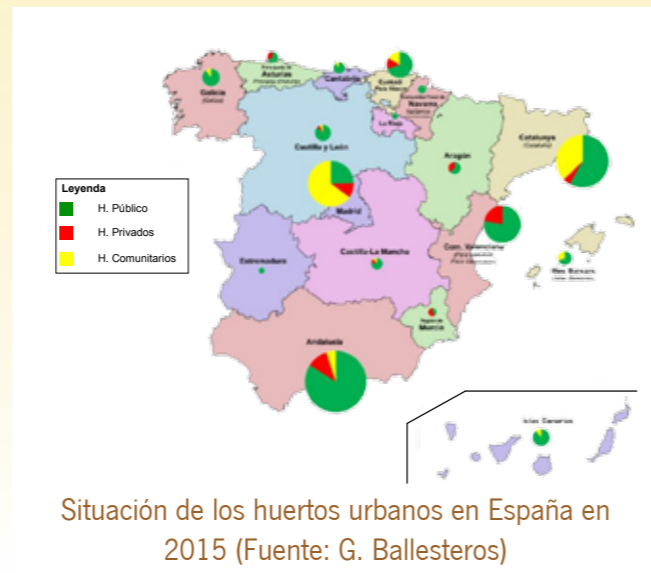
Leyenda
H. Público
H. Privados
H. Comunitarios

Galicia
(Galiza)
Principado de Asturias
Cantabria
Euskadi
(País Vasco)
Navarra
La Rioja
Castilla y León
Aragón
Catalunya
(Cataluña)
Madrid
Castilla-La Mancha
Extremadura
Com. Valenciana
Illes Balears
Región de Murcia
Andalucía
Islas Canarias

Situación de los huertos urbanos en España en 2015 (Fuente: G. Ballesteros)